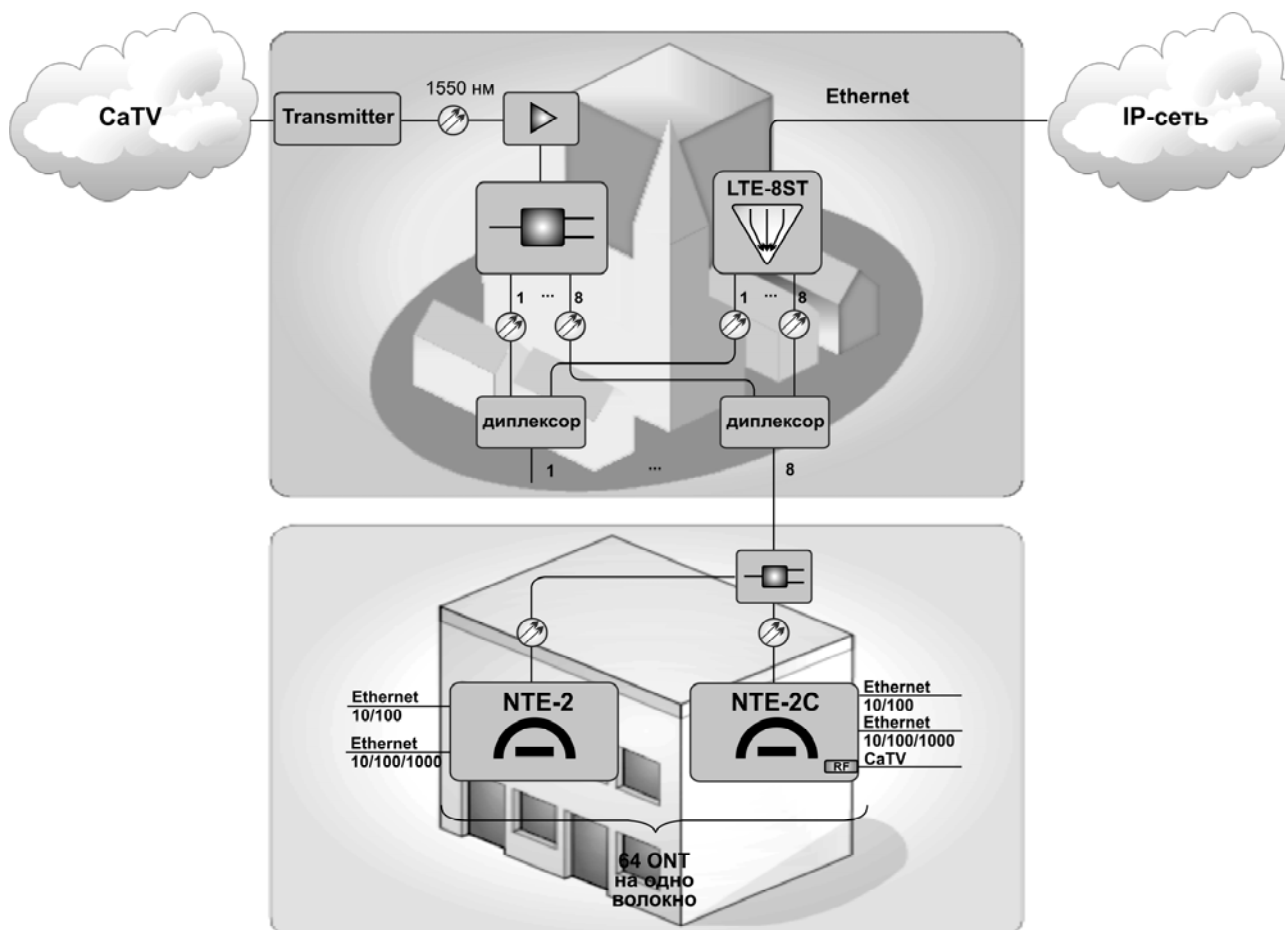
CaTV

Transmitter

1550 нм

Ethernet

IP-сеть

LTE-8ST

1 ... 8

1 ... 8

диплексор

диплексор

1 ... 8

Ethernet
10/100

Ethernet
10/100/1000

NTE-2

NTE-2C

Ethernet
10/100

Ethernet
10/100/1000

RF

CaTV

64 ONT
на одно
волокно